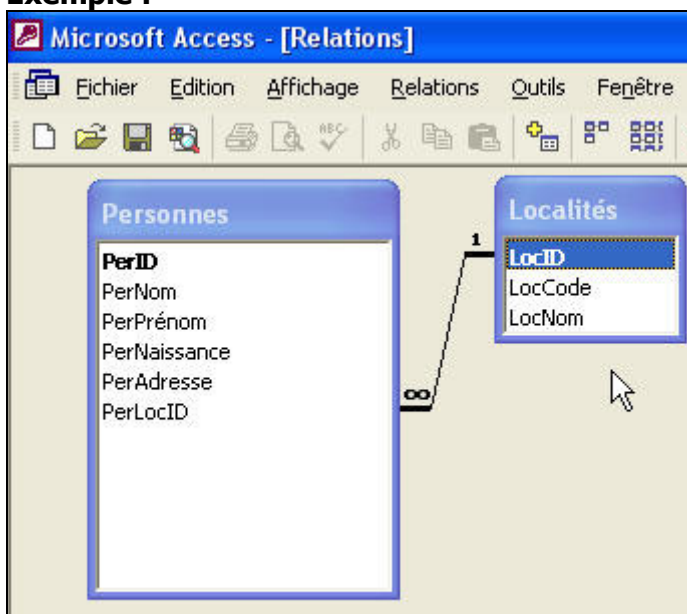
Exemple :

Microsoft Access - [Relations]

Fichier Edition Affichage Relations Outils Fenêtre

Personnes

PerID
PerNom
PerPrénom
PerNaissance
PerAdresse
PerLocID

Localités

LocID
LocCode
LocNom

1

∞